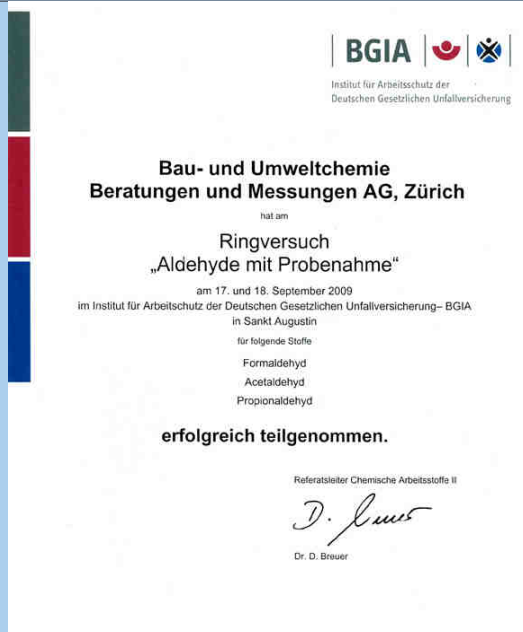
BGIA

Institut für Arbeitsschutz der Deutschen Gesetzlichen Unfallversicherung

Bau- und Umweltchemie Beratungen und Messungen AG, Zürich

hat am

Ringversuch „Aldehyde mit Probenahme“

am 17. und 18. September 2009 im Institut für Arbeitschutz der Deutschen Gesetzlichen Unfallversicherung– BGIA in Sankt Augustin

für folgende Stoffe

Formaldehyd

Acetaldehyd

Propionaldehyd

erfolgreich teilgenommen.

Referatsleiter Chemische Arbeitsstoffe II

D. Breuer

Dr. D. Breuer